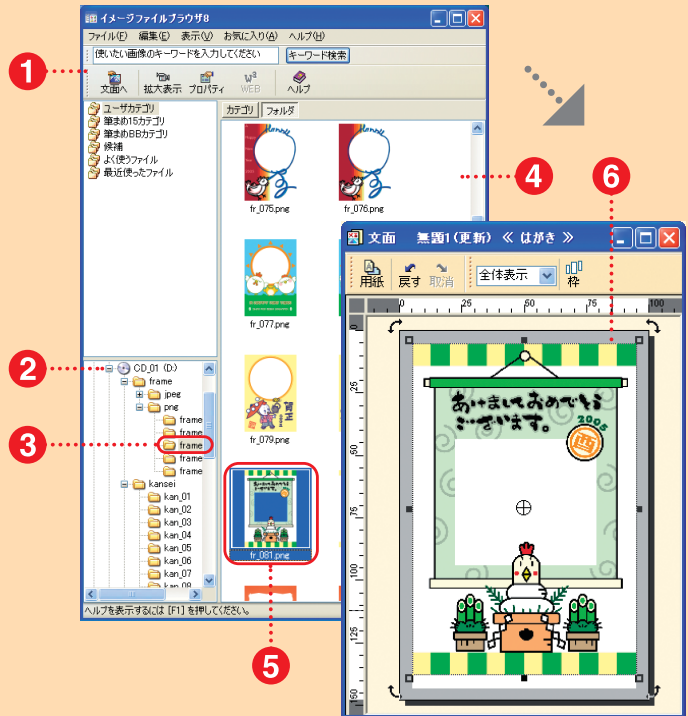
イメージファイルブラウザ8

ファイル(F) 編集(E) 表示(V) お気に入り(A) ヘルプ(H)

使いたい画像のキーワードを入力してください

キーワード検索

文面へ 拡大表示 プロパティ WEB ヘルプ

1

ユーザカテゴリ
筆まめ15カテゴリ
筆まめBBカテゴリ
候補
よく使うファイル
最近使ったファイル

カテゴリ フォルダ

fr_075.png fr_076.png

4

fr_077.png

fr_079.png

fr_081.png

2

CD_01 (D:)
frame
jpeg
png
frame
frame
frame
frame
frame
kansei
kan_01
kan_02
kan_03
kan_04
kan_05
kan_06
kan_07
kan_08

3

5

ヘルプを表示するには [F1] を押してください。

6

文面 無題1(更新) 《 はがき 》

用紙 戻す 取消 全体表示 枠

0 25 50 75 100

0 25 50 75 100 125 150

あけましておめでとうございます。 2005 酉